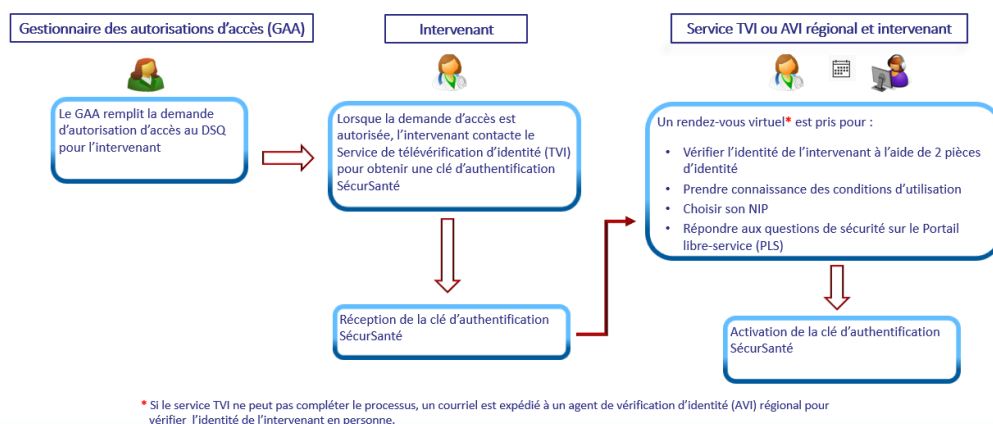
Gestionnaire des autorisations d'accès (GAA)

Le GAA remplit la demande d'autorisation d'accès au DSQ pour l'intervenant

Intervenant

Lorsque la demande d'accès est autorisée, l'intervenant contacte le Service de télévérification d'identité (TVI) pour obtenir une clé d'authentification SécurSanté

Réception de la clé d'authentification SécurSanté

Service TVI ou AVI régional et intervenant

Un rendez-vous virtuel* est pris pour :

- Vérifier l'identité de l'intervenant à l'aide de 2 pièces d'identité
- Prendre connaissance des conditions d'utilisation
- Choisir son NIP
- Répondre aux questions de sécurité sur le Portail libre-service (PLS)

Activation de la clé d'authentification SécurSanté

* Si le service TVI ne peut pas compléter le processus, un courriel est expédié à un agent de vérification d'identité (AVI) régional pour vérifier l'identité de l'intervenant en personne.